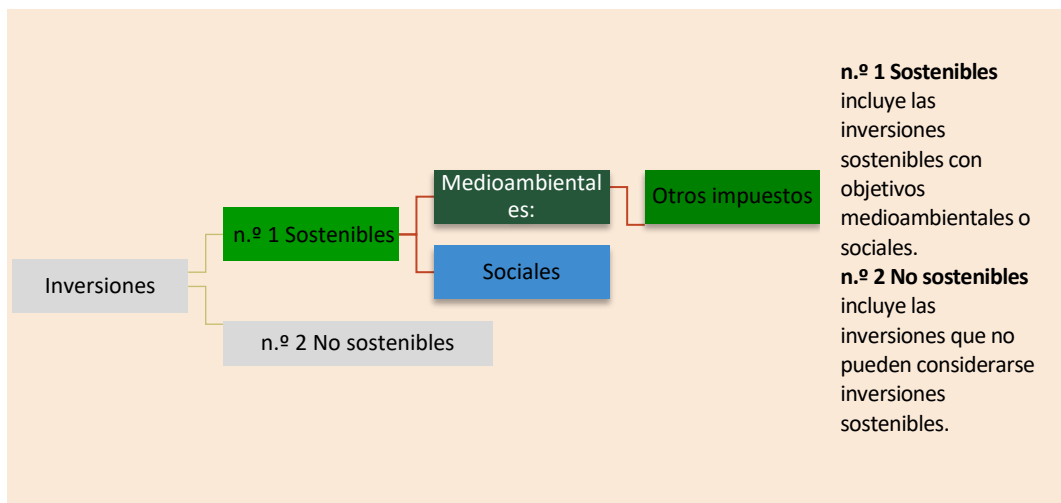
Inversiones

n.º 1 Sostenibles

Medioambientales:

Otros impuestos

Sociales

n.º 2 No sostenibles

**n.º 1 Sostenibles** incluye las inversiones sostenibles con objetivos medioambientales o sociales.
**n.º 2 No sostenibles** incluye las inversiones que no pueden considerarse inversiones sostenibles.